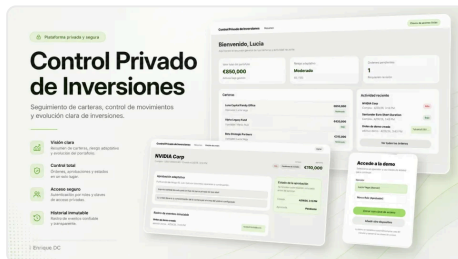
Plataforma privada y segura

Control Privado de Inversiones

Seguimiento de carteras, control de movimientos y evolución clara de inversiones.

Visión clara
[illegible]

Control total
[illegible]

Acceso seguro
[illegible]

Historial inmutable
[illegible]

Enrique OC

Control Privado de Inversiones

Bienvenido, Lucía

€850,000

Moderado

1

Carteras

Actividad reciente

NVIDIA Corp

€110,000

Acceso a la demo

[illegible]